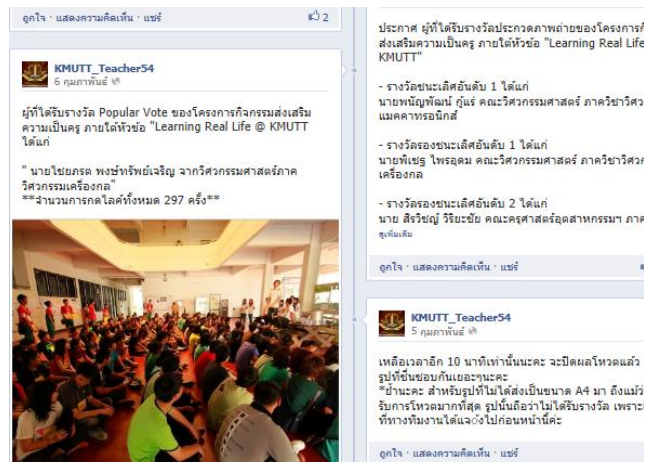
ถูกใจ · แสดงความคิดเห็น · แชร์

2

KMUTT_Teacher54
6 กุมภาพันธ์

ผู้ที่ได้รับรางวัล Popular Vote ของโครงการกิจกรรมส่งเสริมความเป็นครู ภายใต้หัวข้อ "Learning Real Life @ KMUTT ได้แก่

" นายไชยภรต พงษ์ทรัพย์เจริญ จากวิศวกรรมศาสตร์ภาควิศวกรรมเครื่องกล"
**จำนวนการกดไลค์ทั้งหมด 297 ครั้ง**

ประกาศ ผู้ที่ได้รับรางวัลประกวดภาพถ่ายของโครงการ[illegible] ส่งเสริมความเป็นครู ภายใต้หัวข้อ "Learning Real Life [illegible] KMUTT"

- รางวัลชนะเลิศอันดับ 1 ได้แก่
นายพณัญพัฒน์ กู้แร่ คณะวิศวกรรมศาสตร์ ภาควิชาวิศว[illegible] แมคคาทรอนิกส์

- รางวัลรองชนะเลิศอันดับ 1 ได้แก่
นายพิเชฐ ไพรอุดม คณะวิศวกรรมศาสตร์ ภาควิชาวิศวก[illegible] เครื่องกล

- รางวัลรองชนะเลิศอันดับ 2 ได้แก่
นาย สิรวิชญ์ วิริยะชัย คณะครุศาสตร์อุตสาหกรรมฯ ภาค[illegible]
ดูเพิ่มเติม

ถูกใจ · แสดงความคิดเห็น · แชร์

KMUTT_Teacher54
5 กุมภาพันธ์

เหลือเวลาอีก 10 นาทีเท่านั้นนะคะ จะปิดผลโหวตแล้ว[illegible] รูปที่ชื่นชอบกันเยอะๆนะคะ
*ย้ำนะคะ สำหรับรูปที่ไม่ได้ส่งเป็นขนาด A4 มา ถึงแม้ว่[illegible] รับการโหวตมากที่สุด รูปนั้นถือว่าไม่ได้รับรางวัล เพราะ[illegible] ที่ทางทีมงานได้แจ้งไปก่อนหน้านี้คะ

ถูกใจ · แสดงความคิดเห็น · แชร์